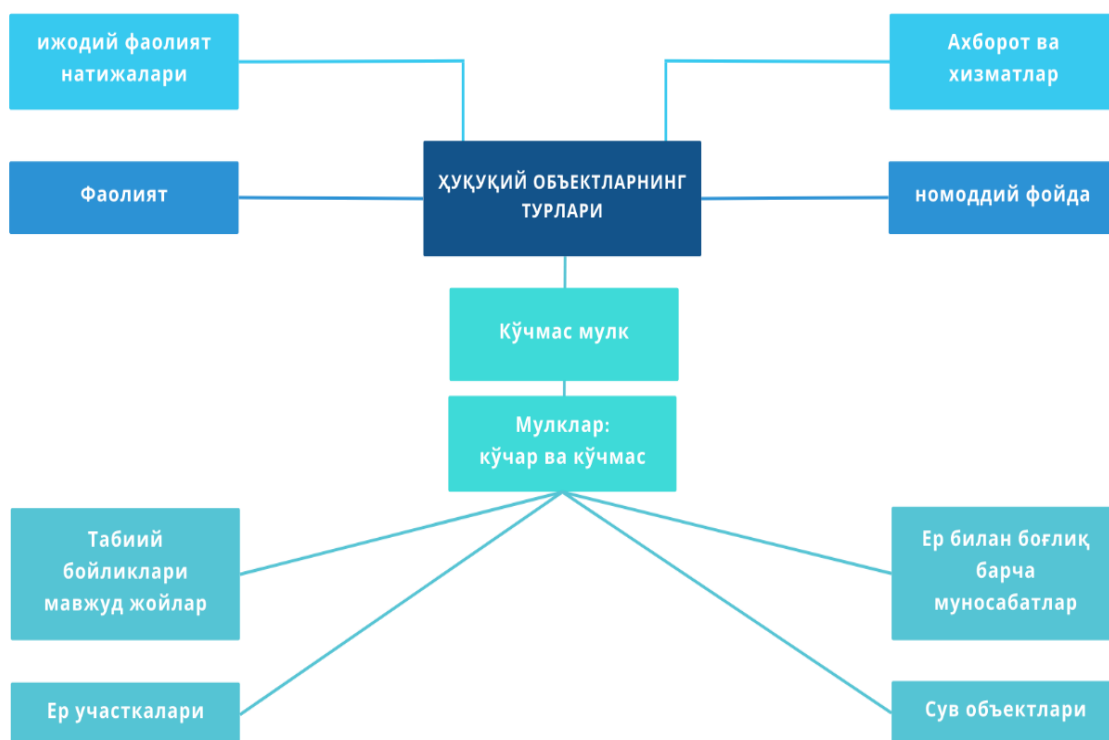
ижодий фаолият натижалари

Ахборот ва хизматлар

ҲУҚУҚИЙ ОБЪЕКТЛАРНИНГ ТУРЛАРИ

Фаолият

номоддий фойда

Кўчмас мулк

Мулклар: кўчар ва кўчмас

Табиий бойликлари мавжуд жойлар

Ер билан боғлиқ барча муносабатлар

Ер участкалари

Сув объектлари